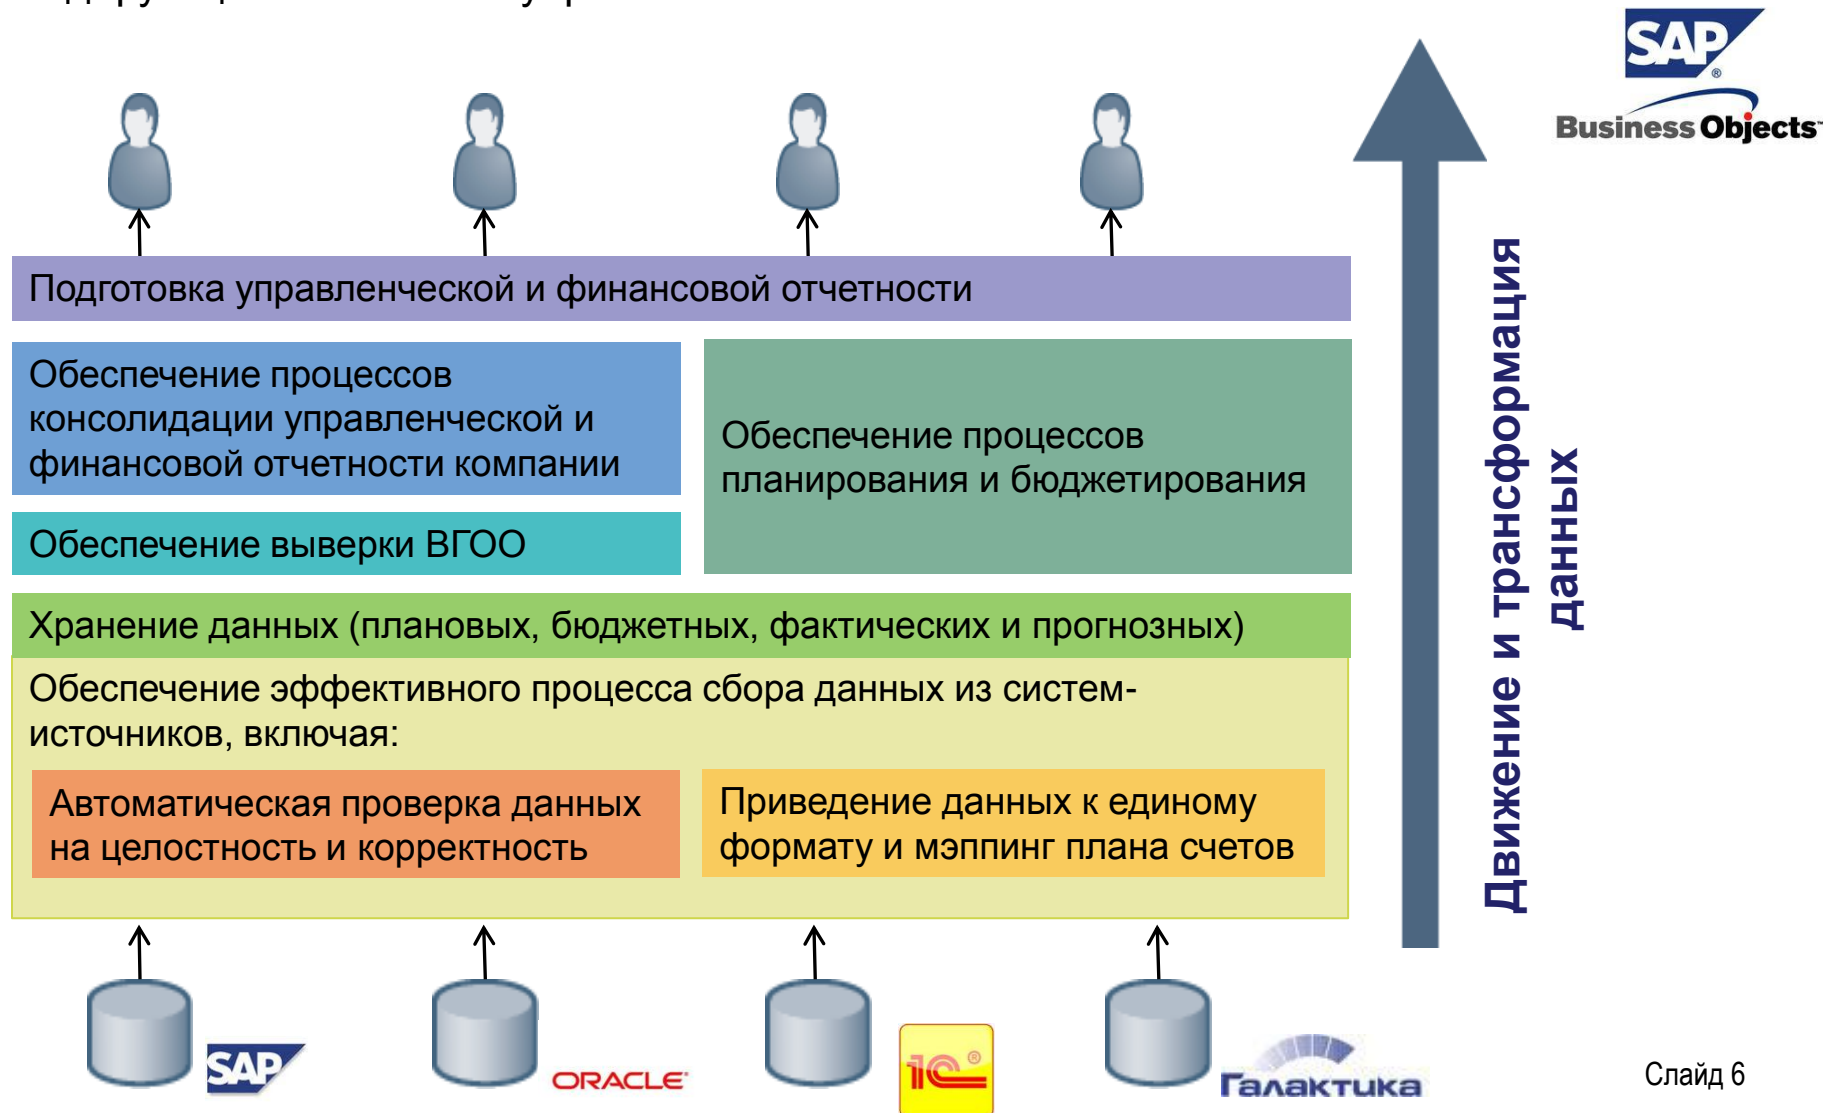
SAP
Business Objects

Подготовка управленческой и финансовой отчетности

Обеспечение процессов консолидации управленческой и финансовой отчетности компании

Обеспечение выверки ВГОО

Обеспечение процессов планирования и бюджетирования

Хранение данных (плановых, бюджетных, фактических и прогнозных)

Обеспечение эффективного процесса сбора данных из систем-источников, включая:

Автоматическая проверка данных на целостность и корректность

Приведение данных к единому формату и мэппинг плана счетов

Движение и трансформация данных

SAP
ORACLE
1С
Галактика

Слайд 6